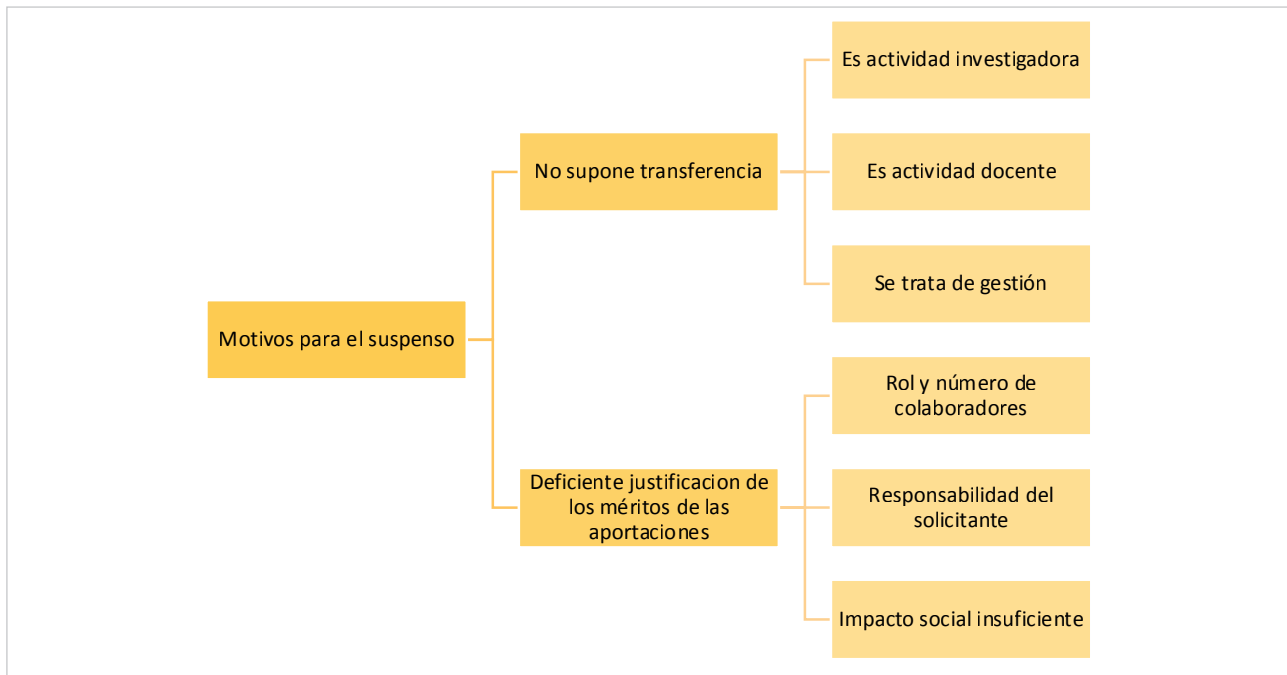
Motivos para el suspenso

No supone transferencia

Es actividad investigadora

Es actividad docente

Se trata de gestión

Deficiente justificacion de los méritos de las aportaciones

Rol y número de colaboradores

Responsabilidad del solicitante

Impacto social insuficiente